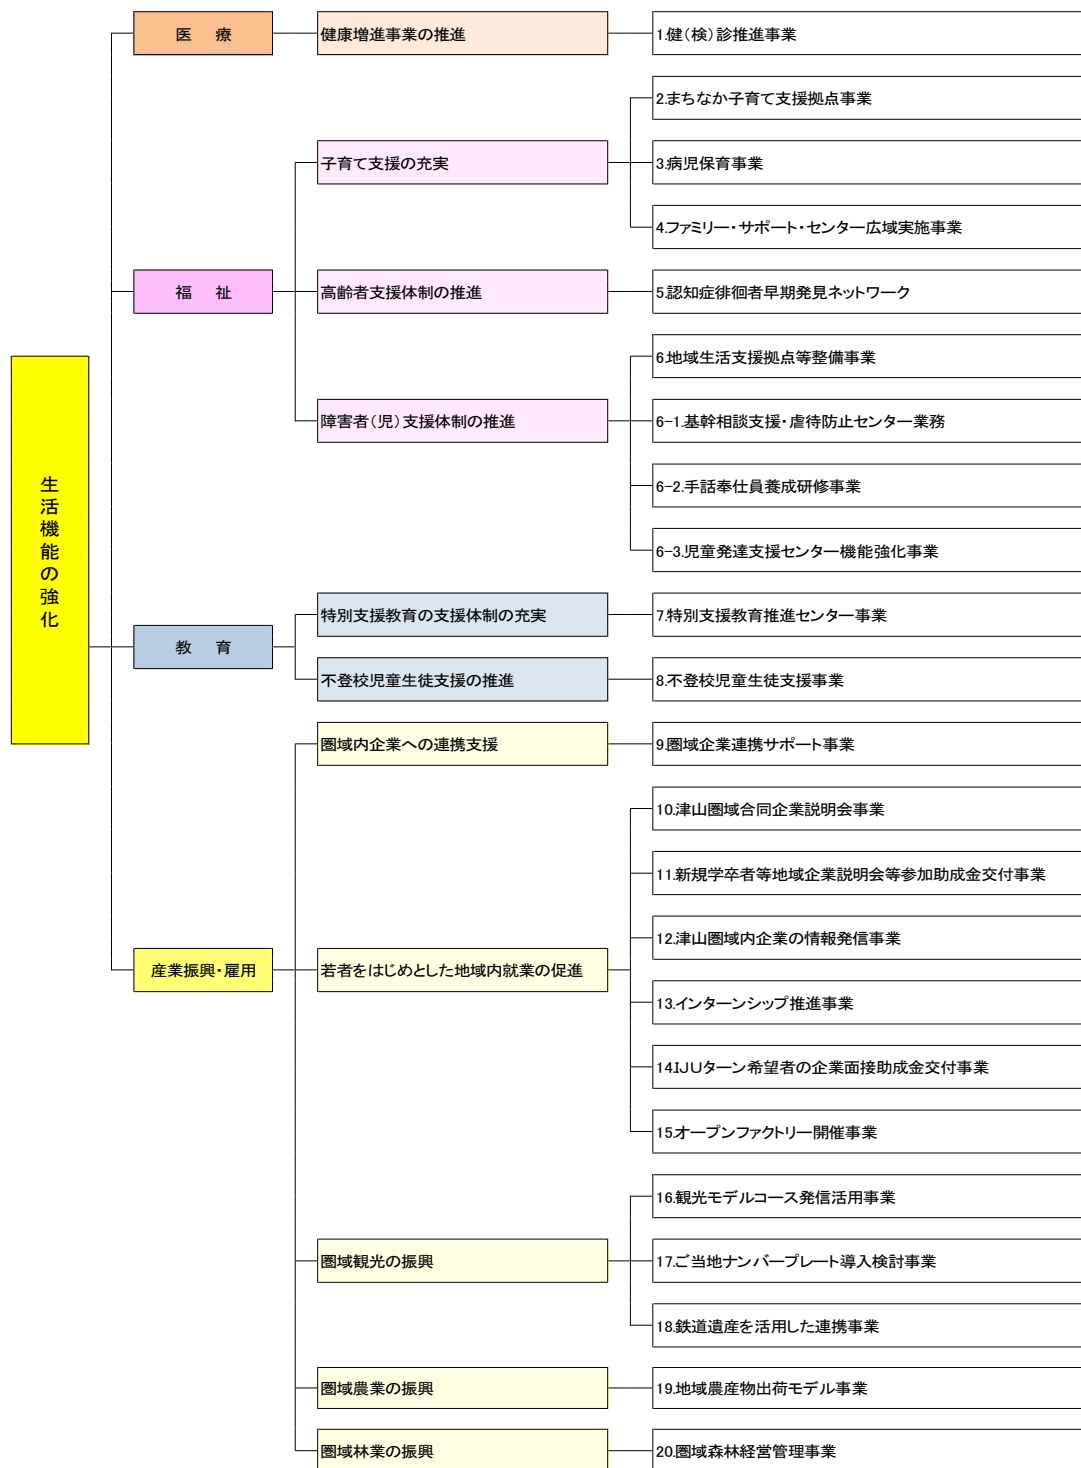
生活機能の強化

医　療

健康増進事業の推進

1.健（検）診推進事業

福　祉

子育て支援の充実

2.まちなか子育て支援拠点事業

3.病児保育事業

4.ファミリー・サポート・センター広域実施事業

高齢者支援体制の推進

5.認知症徘徊者早期発見ネットワーク

障害者（児）支援体制の推進

6.地域生活支援拠点等整備事業

6−1.基幹相談支援・虐待防止センター業務

6−2.手話奉仕員養成研修事業

6−3.児童発達支援センター機能強化事業

教　育

特別支援教育の支援体制の充実

7.特別支援教育推進センター事業

不登校児童生徒支援の推進

8.不登校児童生徒支援事業

産業振興・雇用

圏域内企業への連携支援

9.圏域企業連携サポート事業

若者をはじめとした地域内就業の促進

10.津山圏域合同企業説明会事業

11.新規学卒者等地域企業説明会等参加助成金交付事業

12.津山圏域内企業の情報発信事業

13.インターンシップ推進事業

14IJUターン希望者の企業面接助成金交付事業

15.オープンファクトリー開催事業

圏域観光の振興

16.観光モデルコース発信活用事業

17.ご当地ナンバープレート導入検討事業

18.鉄道遺産を活用した連携事業

圏域農業の振興

19.地域農産物出荷モデル事業

圏域林業の振興

20.圏域森林経営管理事業